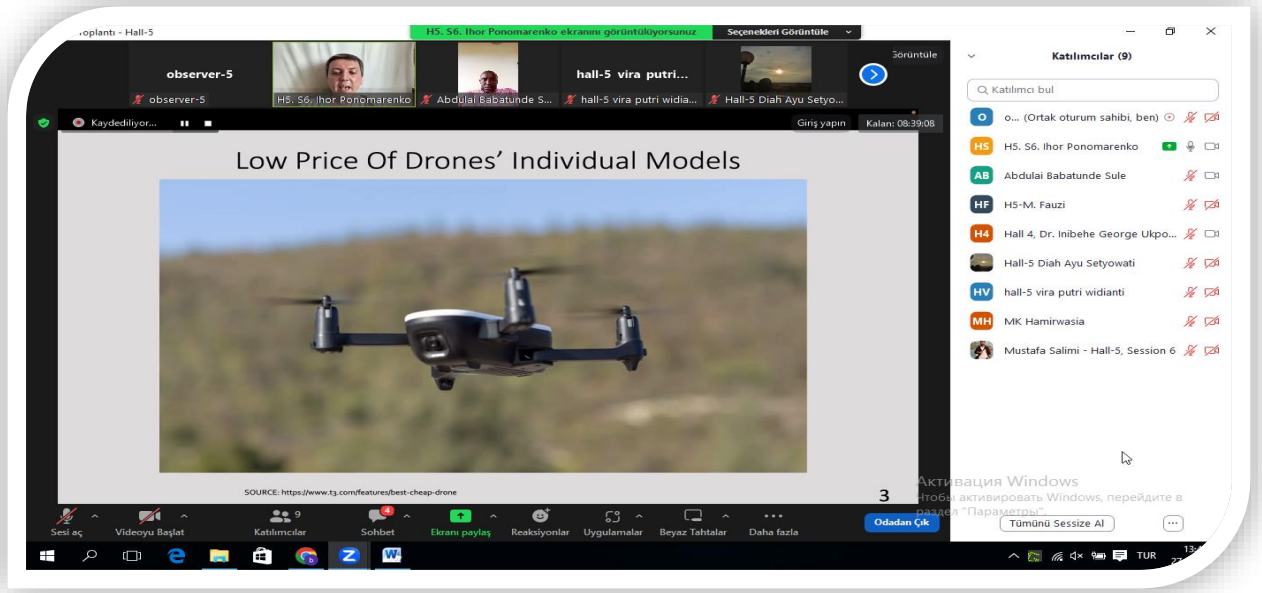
oplantı - Hall-5

H5. S6. Ihor Ponomarenko ekranını görüntülüyorsunuz

Seçenekleri Görüntüle

Görüntüle

observer-5

hall-5 vira putri...

observer-5

H5. S6. Ihor Ponomarenko

Abdulai Babatunde S...

hall-5 vira putri widia...

Hall-5 Diah Ayu Setyo...

Kaydediliyor...

Giriş yapın

Kalan: 08:39:08

Low Price Of Drones' Individual Models

SOURCE: https://www.t3.com/features/best-cheap-drone

3

Katılımcılar (9)

Katılımcı bul

o... (Ortak oturum sahibi, ben)

H5. S6. Ihor Ponomarenko

Abdulai Babatunde Sule

H5-M. Fauzi

Hall 4, Dr. Inibehe George Ukpo...

Hall-5 Diah Ayu Setyowati

hall-5 vira putri widianti

MK Hamirwasia

Mustafa Salimi - Hall-5, Session 6

Активация Windows
Чтобы активировать Windows, перейдите в раздел "Параметры".

Tümünü Sessize Al

Sesi aç

Videoyu Başlat

9
Katılımcılar

4
Sohbet

Ekranı paylaş

Reaksiyonlar

Uygulamalar

Beyaz Tahtalar

Daha fazla

Odadan Çık

TUR

13: